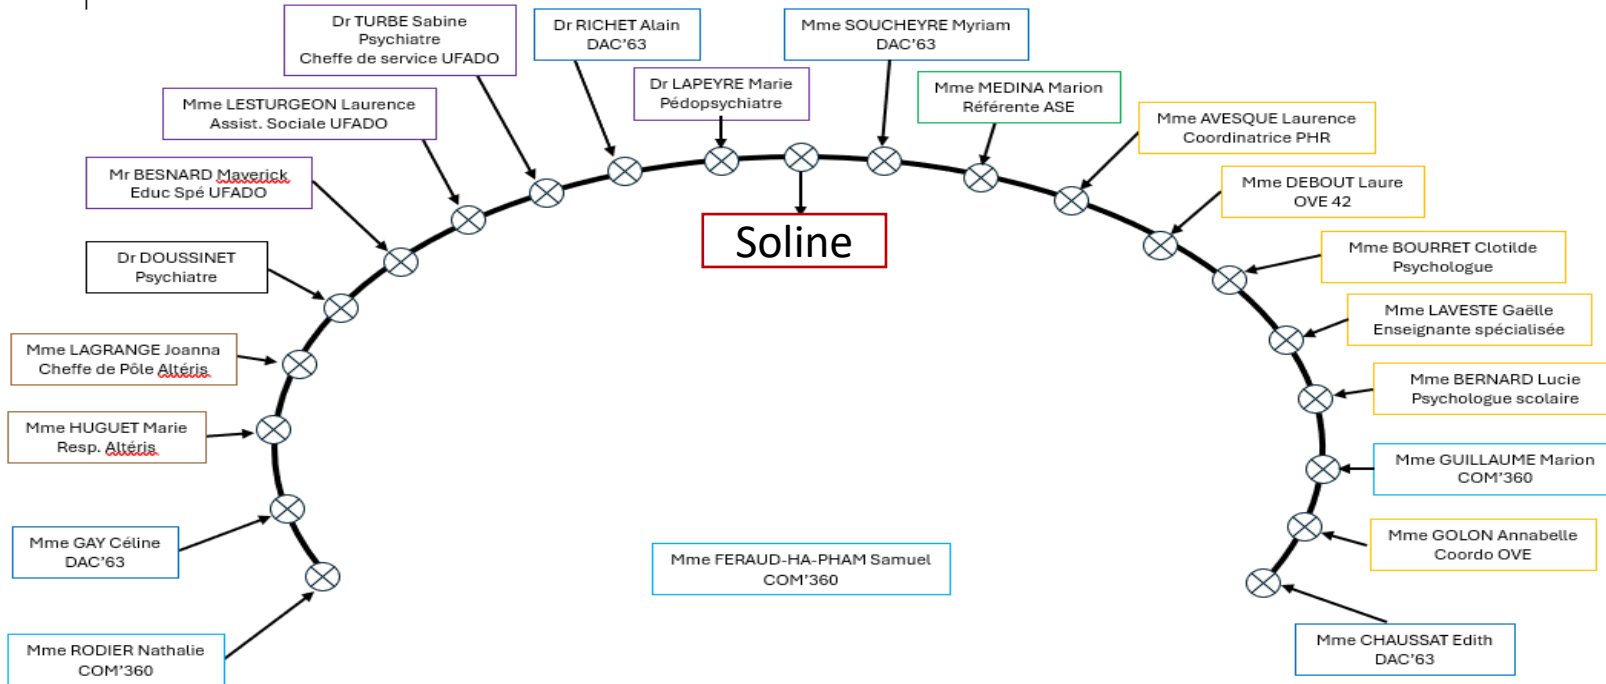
Dr TURBE Sabine
Psychiatre
Cheffe de service UFADO

Dr RICHET Alain
DAC'63

Mme SOUCHEYRE Myriam
DAC'63

Dr LAPEYRE Marie
Pédopsychiatre

Mme MEDINA Marion
Référente ASE

Mme LESTURGEON Laurence
Assist. Sociale UFADO

Mme AVESQUE Laurence
Coordinatrice PHR

Mr BESNARD Maverick
Educ Spé UFADO

Mme DEBOUT Laure
OVE 42

Soline

Dr DOUSSINET
Psychiatre

Mme BOURRET Clotilde
Psychologue

Mme LAVESTE Gaëlle
Enseignante spécialisée

Mme LAGRANGE Joanna
Cheffe de Pôle Altéris

Mme BERNARD Lucie
Psychologue scolaire

Mme HUGUET Marie
Resp. Altéris

Mme GUILLAUME Marion
COM'360

Mme GOLON Annabelle
Coordo OVE

Mme GAY Céline
DAC'63

Mme FERAUD-HA-PHAM Samuel
COM'360

Mme RODIER Nathalie
COM'360

Mme CHAUSSAT Edith
DAC'63